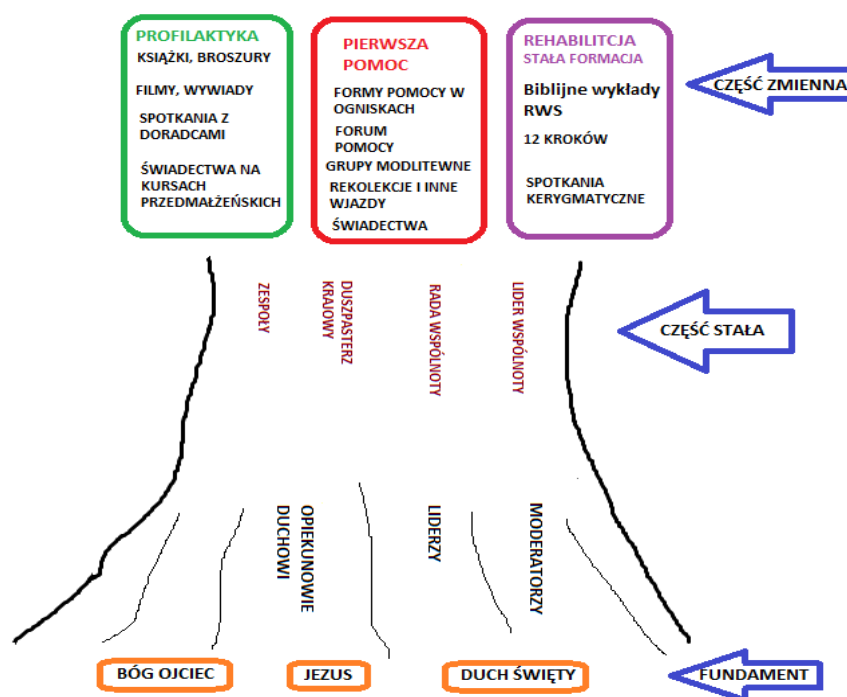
PROFILAKTYKA
KSIĄŻKI, BROSZURY

FILMY, WYWIADY

SPOTKANIA Z DORADCAMI

ŚWIADECTWA NA KURSACH PRZEDMAŁŻEŃSKICH

PIERWSZA POMOC

FORMY POMOCY W OGNISKACH

FORUM POMOCY

GRUPY MODLITEWNE

REKOLEKCJE I INNE WJAZDY

ŚWIADECTWA

REHABILITCJA
STAŁA FORMACJA

Biblijne wykłady RWS

12 KROKÓW

SPOTKANIA KERYGMATYCZNE

CZĘŚĆ ZMIENNA

ZESPOŁY

DUSZPASTERZ KRAJOWY

RADA WSPÓLNOTY

LIDER WSPÓLNOTY

CZĘŚĆ STAŁA

OPIEKUNOWIE DUCHOWI

LIDERZY

MODERATORZY

BÓG OJCIEC

JEZUS

DUCH ŚWIĘTY

FUNDAMENT